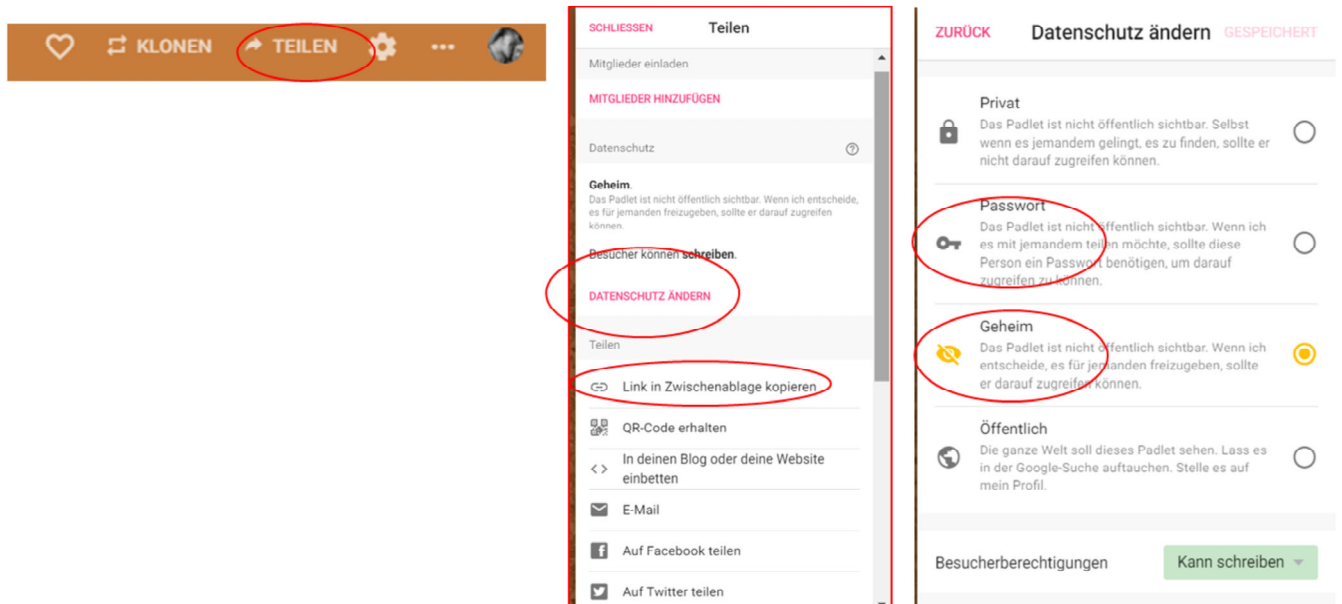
KLONEN TEILEN

SCHLIESSEN Teilen

Mitglieder einladen

MITGLIEDER HINZUFÜGEN

Datenschutz

Geheim.
Das Padlet ist nicht öffentlich sichtbar. Wenn ich entscheide, es für jemanden freizugeben, sollte er darauf zugreifen können.

Besucher können schreiben.

DATENSCHUTZ ÄNDERN

Teilen

Link in Zwischenablage kopieren

QR-Code erhalten

In deinen Blog oder deine Website einbetten

E-Mail

Auf Facebook teilen

Auf Twitter teilen

ZURÜCK Datenschutz ändern GESPEICHERT

Privat
Das Padlet ist nicht öffentlich sichtbar. Selbst wenn es jemandem gelingt, es zu finden, sollte er nicht darauf zugreifen können.

Passwort
Das Padlet ist nicht öffentlich sichtbar. Wenn ich es mit jemandem teilen möchte, sollte diese Person ein Passwort benötigen, um darauf zugreifen zu können.

Geheim
Das Padlet ist nicht öffentlich sichtbar. Wenn ich entscheide, es für jemanden freizugeben, sollte er darauf zugreifen können.

Öffentlich
Die ganze Welt soll dieses Padlet sehen. Lass es in der Google-Suche auftauchen. Stelle es auf mein Profil.

Besucherberechtigungen Kann schreiben